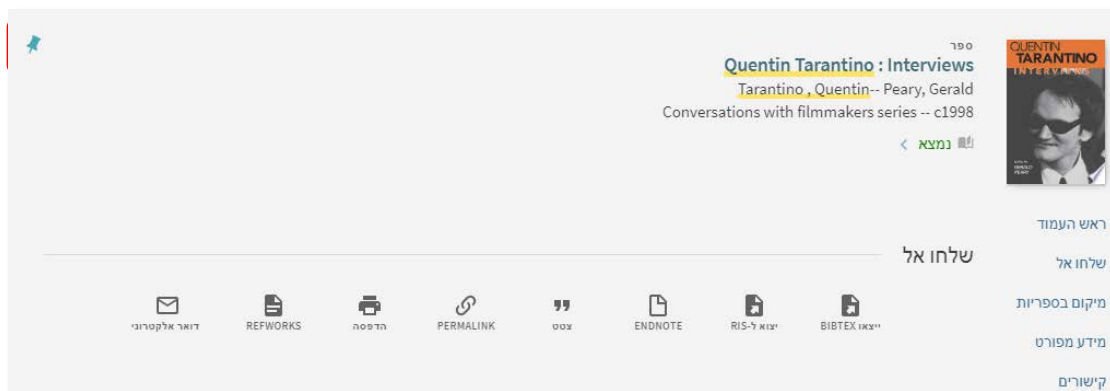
QUENTIN TARANTINO INTERVIEWS

ספר

Quentin Tarantino : Interviews

Tarantino , Quentin-- Peary, Gerald

Conversations with filmmakers series -- c1998

נמצא >

ראש העמוד

שלחו אל

מיקום בספריות

מידע מפורט

קישורים

שלחו אל

ייצוא BIBTEX

יצוא ל-RIS

ENDNOTE

צטט

PERMALINK

הדפסה

REFWORKS

דואר אלקטרוני